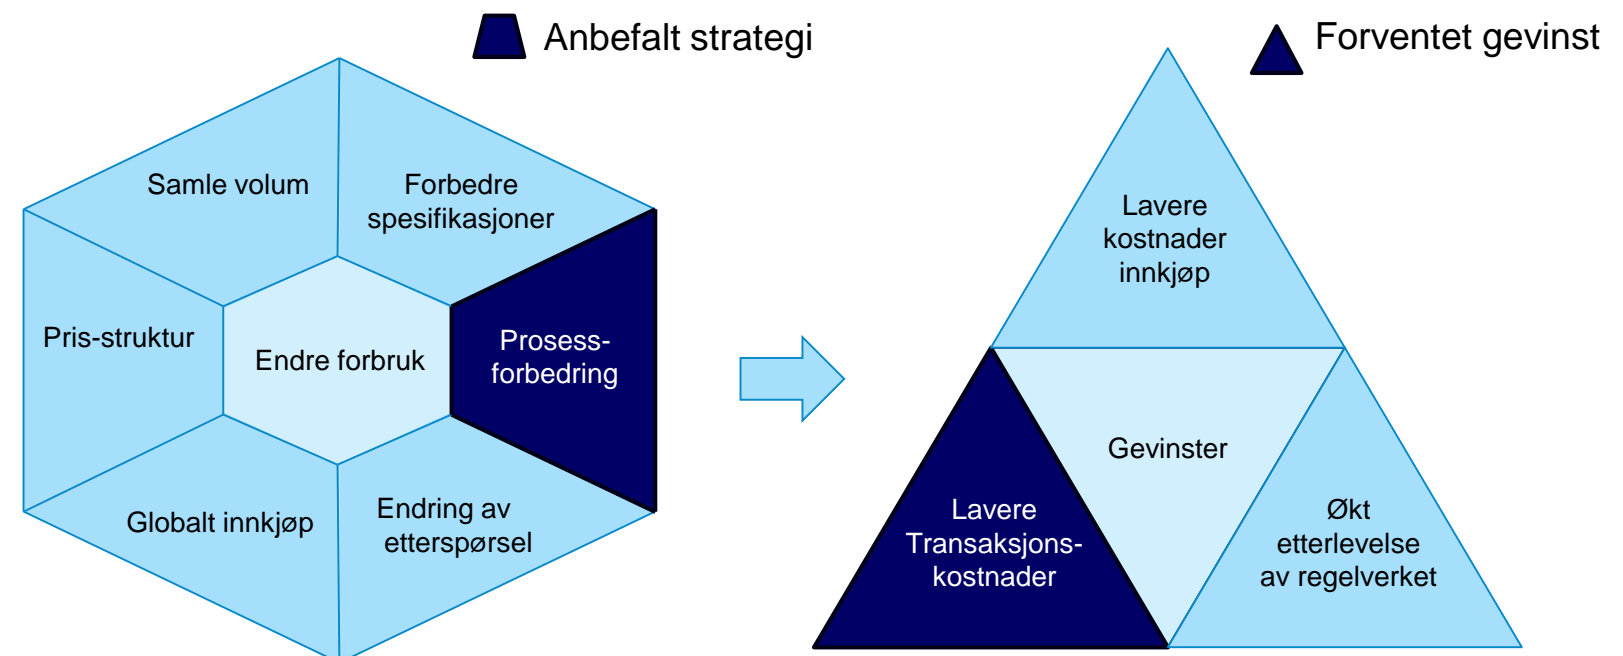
Anbefalt strategi

Forventet gevinst

Samle volum

Forbedre spesifikasjoner

Pris-struktur

Endre forbruk

Prosess-forbedring

Globalt innkjøp

Endring av etterspørsel

Lavere kostnader innkjøp

Gevinster

Lavere Transaksjons-kostnader

Økt etterlevelse av regelverket